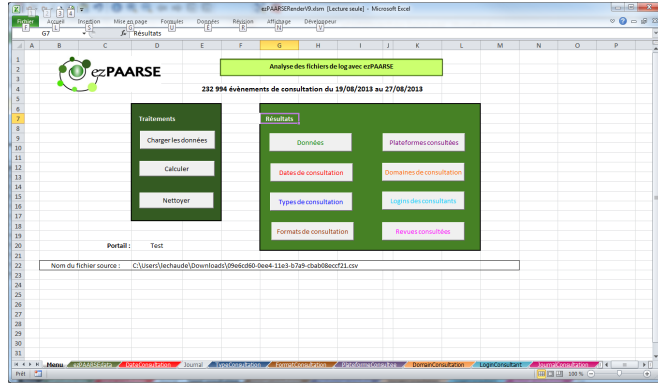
ezPAARSERenderV9.xlsm [Lecture seule] - Microsoft Excel

Fichier Accueil Insertion Mise en page Formules Données Révision Affichage Développeur

G7 Résultats

ezPAARSE

Analyse des fichiers de log avec ezPAARSE

232 994 évènements de consultation du 19/08/2013 au 27/08/2013

Traitements

Charger les données

Calculer

Nettoyer

Résultats

Données

Plateformes consultées

Dates de consultation

Domaines de consultation

Types de consultation

Logins des consultants

Formats de consultation

Revues consultées

Portail : Test

Nom du fichier source : C:\Users\lechaude\Downloads\09e6cd60-0ee4-11e3-b7a9-cbab08eccf21.csv

Menu Journal DomainConsultation LoginConsultant

Prêt 100 %